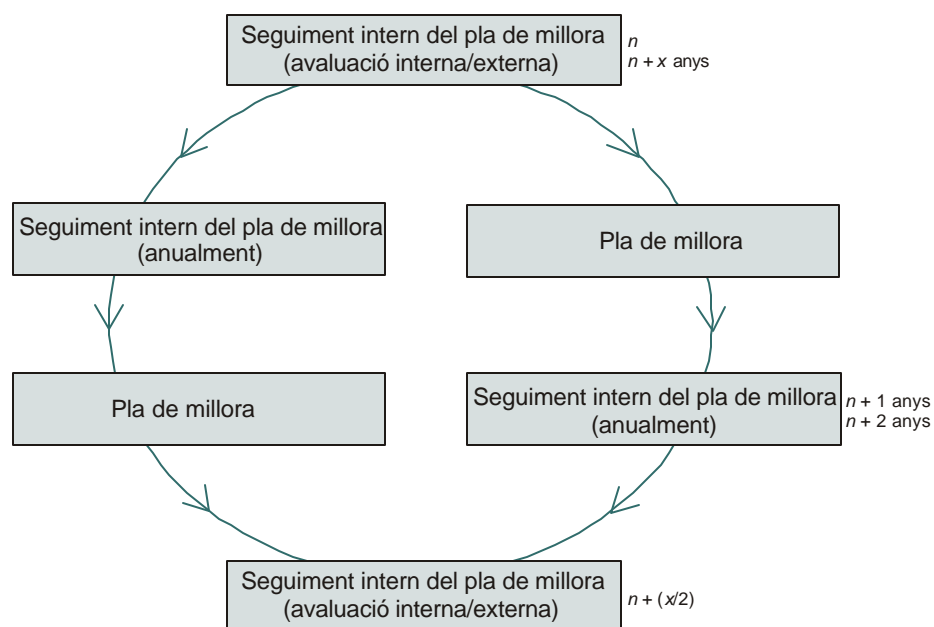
Seguiment intern del pla de millora (avaluació interna/externa)

$n$
$n + x$ anys

Seguiment intern del pla de millora (anualment)

Pla de millora

Pla de millora

Seguiment intern del pla de millora (anualment)

$n + 1$ anys
$n + 2$ anys

Seguiment intern del pla de millora (avaluació interna/externa)

$n + (x/2)$